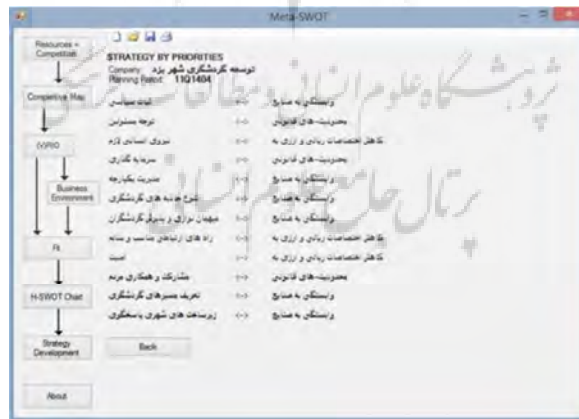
Meta-SWOT

Resources + Competitors

Competitive Map

VRIO

Business Environment

Fit

M-SWOT Chart

Strategy Development

About

STRATEGY BY PRIORITIES
Company: توسعه گردشگری شهر یزد
Planning Period: 1401404

| | | |
|---|---|---|
| ثبات سیاسی | <--> | وابستگی به منابع |
| توجه مسئولین | <--> | محدودیت‌های قانونی |
| نیروی انسانی لازم | <--> | کاهش اختصاصات ریالی و ارزی به |
| سرمایه گذاری | <--> | محدودیت‌های قانونی |
| مدیریت یکپارچه | <--> | وابستگی به منابع |
| تنوع جاذبه های گردشگری | <--> | وابستگی به منابع |
| مهمان نوازی و پذیرش گردشگران | <--> | وابستگی به منابع |
| راه های ارتباطی مناسب و بسته | <--> | کاهش اختصاصات ریالی و ارزی به |
| امنیت | <--> | کاهش اختصاصات ریالی و ارزی به |
| مشارکت و همکاری مردم | <--> | محدودیت‌های قانونی |
| تعریف مسیرهای گردشگری | <--> | وابستگی به منابع |
| زیرساخت های شهری پاسخگوی | <--> | وابستگی به منابع |

Back

پژوهشگاه علوم انسانی و مطالعات فرهنگی
پرتال جامع علوم انسانی